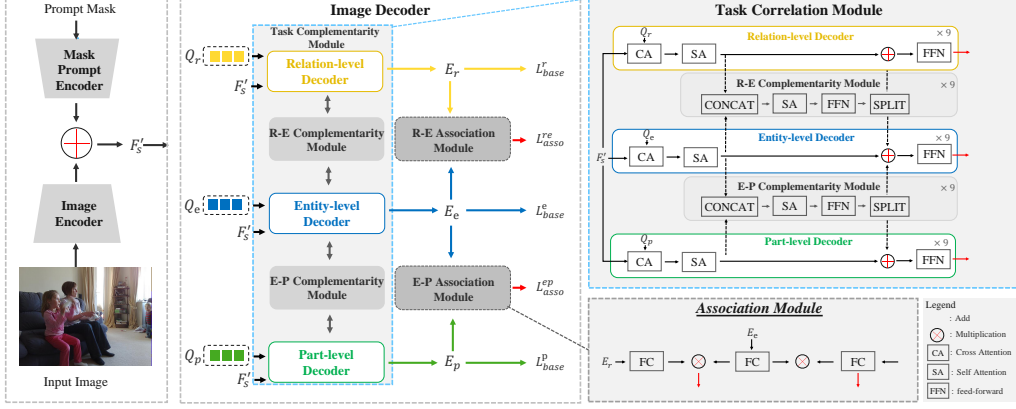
Prompt Mask

Mask Prompt Encoder

$F_s'$

Image Encoder

Input Image

Image Decoder

Task Complementarity Module

$Q_r$

$F_s'$

Relation-level Decoder

$E_r$

$L_{base}^{r}$

R-E Complementarity Module

R-E Association Module

$L_{asso}^{re}$

$Q_e$

Entity-level Decoder

$E_e$

$L_{base}^{e}$

$F_s'$

E-P Complementarity Module

E-P Association Module

$L_{asso}^{ep}$

$Q_p$

Part-level Decoder

$E_p$

$L_{base}^{p}$

$F_s'$

Task Correlation Module

$Q_r$

CA

SA

Relation-level Decoder

× 9

FFN

R-E Complementarity Module

× 9

CONCAT

SA

FFN

SPLIT

$Q_e$

Entity-level Decoder

× 9

$F_s'$

CA

SA

FFN

E-P Complementarity Module

× 9

CONCAT

SA

FFN

SPLIT

$Q_p$

Part-level Decoder

× 9

CA

SA

FFN

Association Module

$E_e$

$E_r$

FC

FC

FC

Legend

: Add

: Multiplication

CA : Cross Attention

SA : Self Attention

FFN : feed-forward